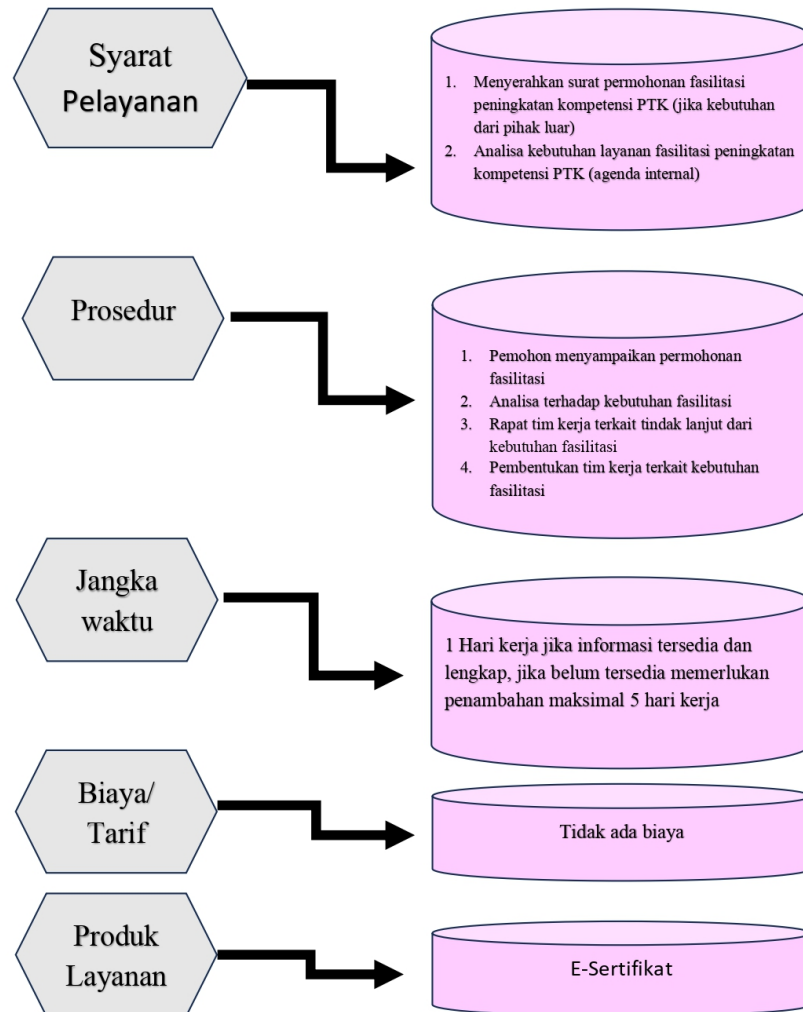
Syarat Pelayanan

1. Menyerahkan surat permohonan fasilitasi peningkatan kompetensi PTK (jika kebutuhan dari pihak luar)
2. Analisa kebutuhan layanan fasilitasi peningkatan kompetensi PTK (agenda internal)

Prosedur

1. Pemohon menyampaikan permohonan fasilitasi
2. Analisa terhadap kebutuhan fasilitasi
3. Rapat tim kerja terkait tindak lanjut dari kebutuhan fasilitasi
4. Pembentukan tim kerja terkait kebutuhan fasilitasi

Jangka waktu

1 Hari kerja jika informasi tersedia dan lengkap, jika belum tersedia memerlukan penambahan maksimal 5 hari kerja

Biaya/ Tarif

Tidak ada biaya

Produk Layanan

E-Sertifikat